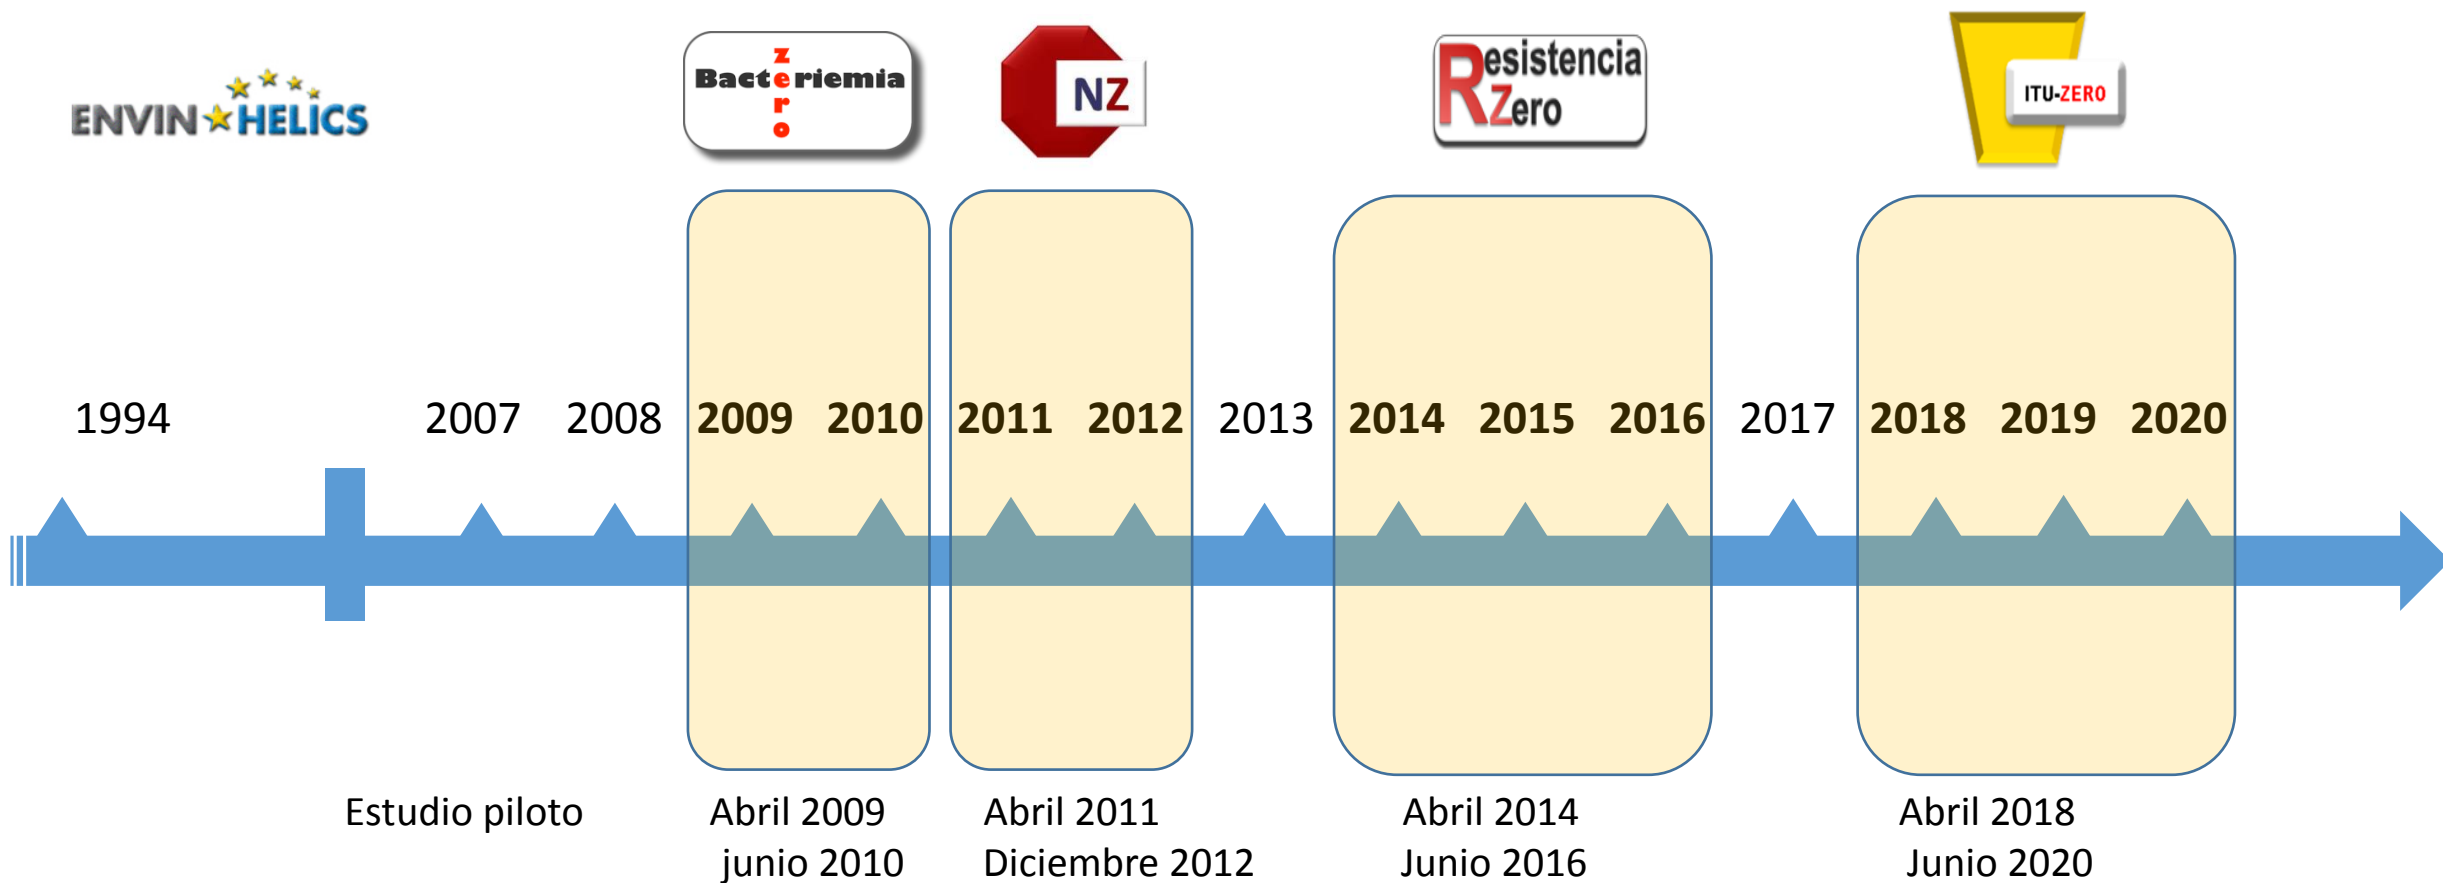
ENVIN HELICS

Bacteriemia Zero

NZ

Resistencia Zero

ITU-ZERO

1994 2007 2008 2009 2010 2011 2012 2013 2014 2015 2016 2017 2018 2019 2020

Estudio piloto

Abril 2009 junio 2010

Abril 2011 Diciembre 2012

Abril 2014 Junio 2016

Abril 2018 Junio 2020